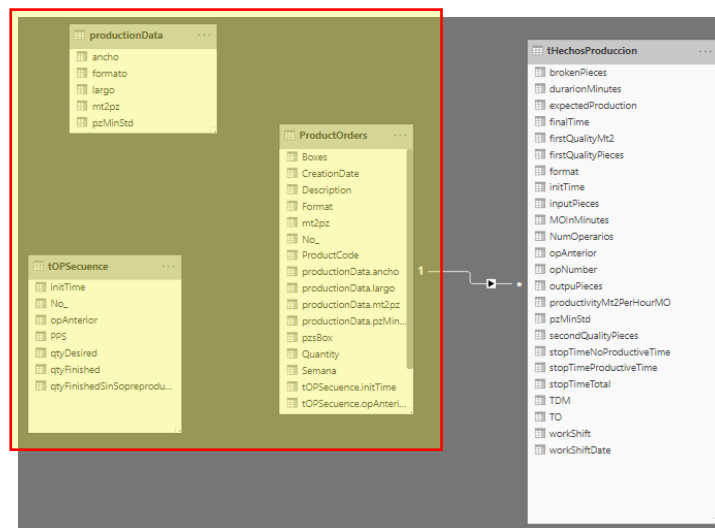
productionData
ancho
formato
largo
mt2pz
pzMinStd

ProductOrders
Boxes
CreationDate
Description
Format
mt2pz
No_
ProductCode
productionData.ancho
productionData.largo
productionData.mt2pz
productionData.pzMin...
pzsBox
Quantity
Semana
tOPSecuence.initTime
tOPSecuence.opAnteri...

tOPSecuence
initTime
No_
opAnterior
PPS
qtyDesired
qtyFinished
qtyFinishedSinSopreprodu...

1

tHechosProduccion
brokenPieces
durarionMinutes
expectedProduction
finalTime
firstQualityMt2
firstQualityPieces
format
initTime
inputPieces
MOInMinutes
NumOperarios
opAnterior
opNumber
outpuPieces
productivityMt2PerHourMO
pzMinStd
secondQualityPieces
stopTimeNoProductiveTime
stopTimeProductiveTime
stopTimeTotal
TDM
TO
workShift
workShiftDate